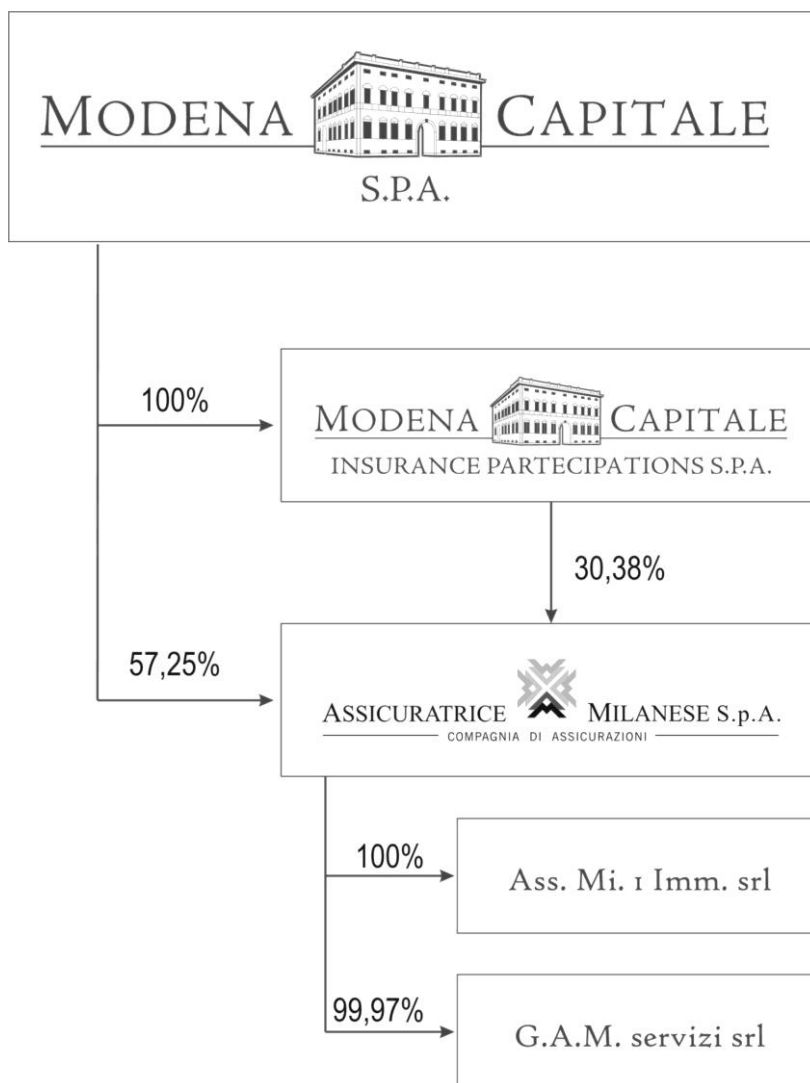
MODENA CAPITALE
S.P.A.

100%

MODENA CAPITALE
INSURANCE PARTECIPATIONS S.P.A.

30,38%

57,25%

ASSICURATRICE MILANESE S.p.A.
COMPAGNIA DI ASSICURAZIONI

100%

Ass. Mi. 1 Imm. srl

99,97%

G.A.M. servizi srl